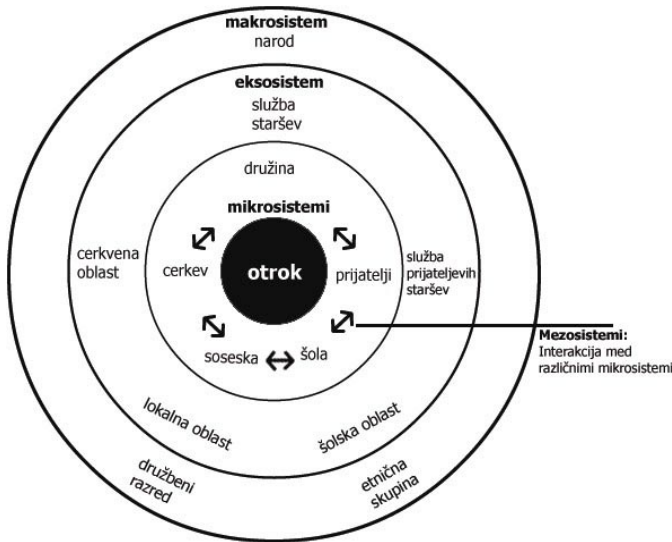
makrosistem
narod

eksosistem
služba staršev

družina

mikrosistemi

cerkvena oblast

cerkev

otrok

prijatelji

služba prijateljevih staršev

Mezosistemi:
Interakcija med različnimi mikrosistemi

soseska ↔ šola

lokalna oblast

šolska oblast

družbeni razred

etnična skupina